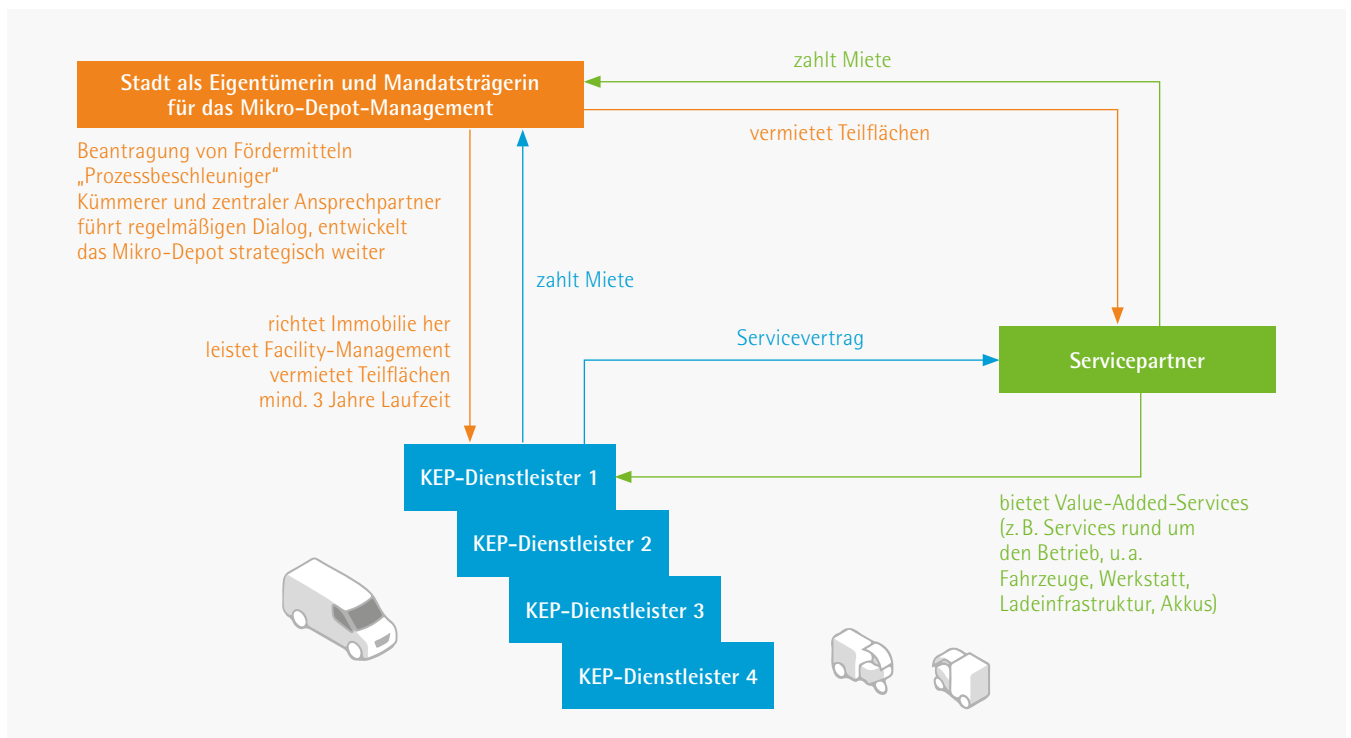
zahlt Miete

Stadt als Eigentümerin und Mandatsträgerin für das Mikro-Depot-Management

vermietet Teilflächen

Beantragung von Fördermitteln
„Prozessbeschleuniger“
Kümmerer und zentraler Ansprechpartner
führt regelmäßigen Dialog, entwickelt das Mikro-Depot strategisch weiter

zahlt Miete

richtet Immobilie her
leistet Facility-Management
vermietet Teilflächen
mind. 3 Jahre Laufzeit

Servicevertrag

Servicepartner

KEP-Dienstleister 1

KEP-Dienstleister 2

KEP-Dienstleister 3

KEP-Dienstleister 4

bietet Value-Added-Services (z. B. Services rund um den Betrieb, u. a. Fahrzeuge, Werkstatt, Ladeinfrastruktur, Akkus)